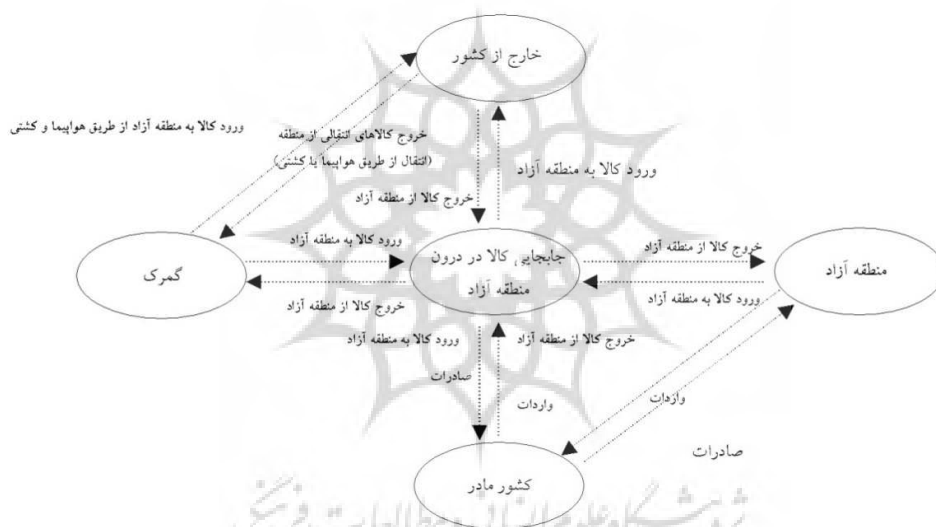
خارج از کشور

ورود کالا به منطقه آزاد از طریق هواپیما و کشتی

خروج کالاهای انتقالی از منطقه (انتقال از طریق هواپیما یا کشتی)

ورود کالا به منطقه آزاد

خروج کالا از منطقه آزاد

ورود کالا به منطقه آزاد

خروج کالا از منطقه آزاد

گمرک

جابجایی کالا در درون منطقه آزاد

منطقه آزاد

ورود کالا به منطقه آزاد

خروج کالا از منطقه آزاد

ورود کالا به منطقه آزاد

خروج کالا از منطقه آزاد

صادرات

واردات

واردات

صادرات

کشور مادر

پژوهشگاه علوم انسانی و مطالعات فرهنگی